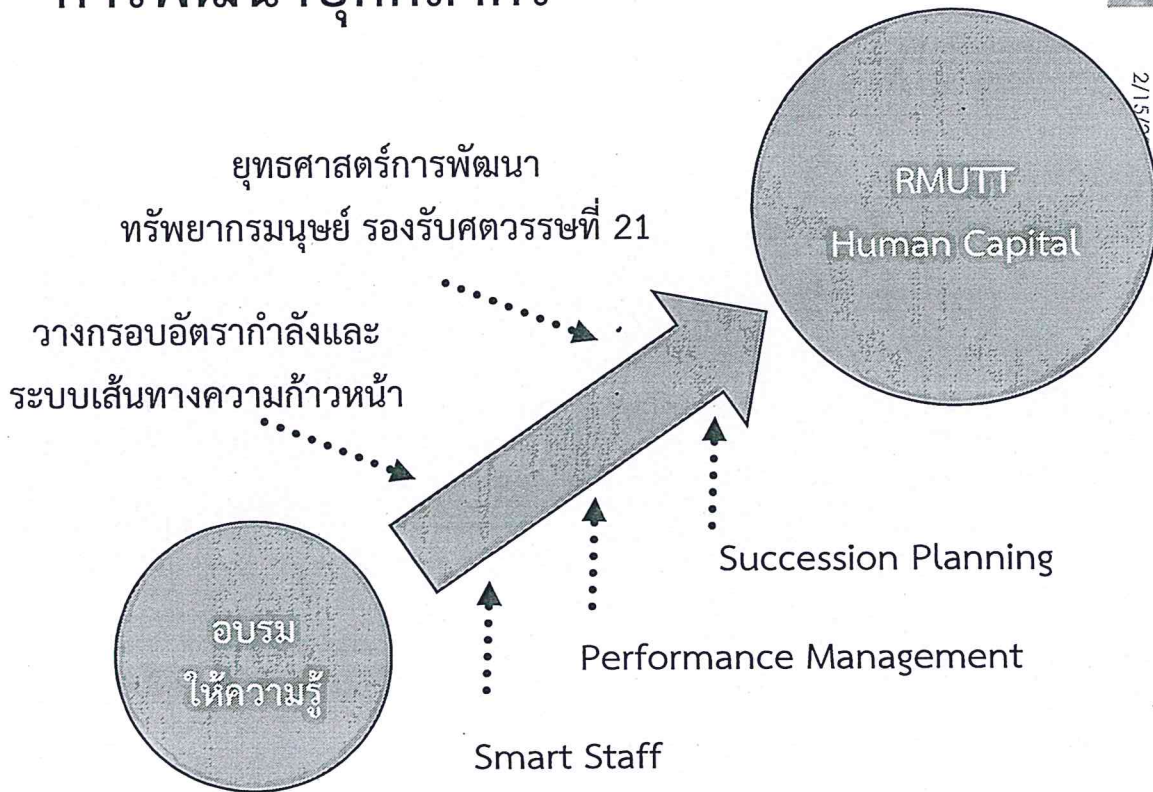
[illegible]

2/15/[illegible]

ยุทธศาสตร์การพัฒนา ทรัพยากรมนุษย์ รองรับศตวรรษที่ 21

RMUTT Human Capital

วางกรอบอัตรากำลังและ ระบบเส้นทางความก้าวหน้า

Succession Planning

อบรม ให้ความรู้

Performance Management

Smart Staff